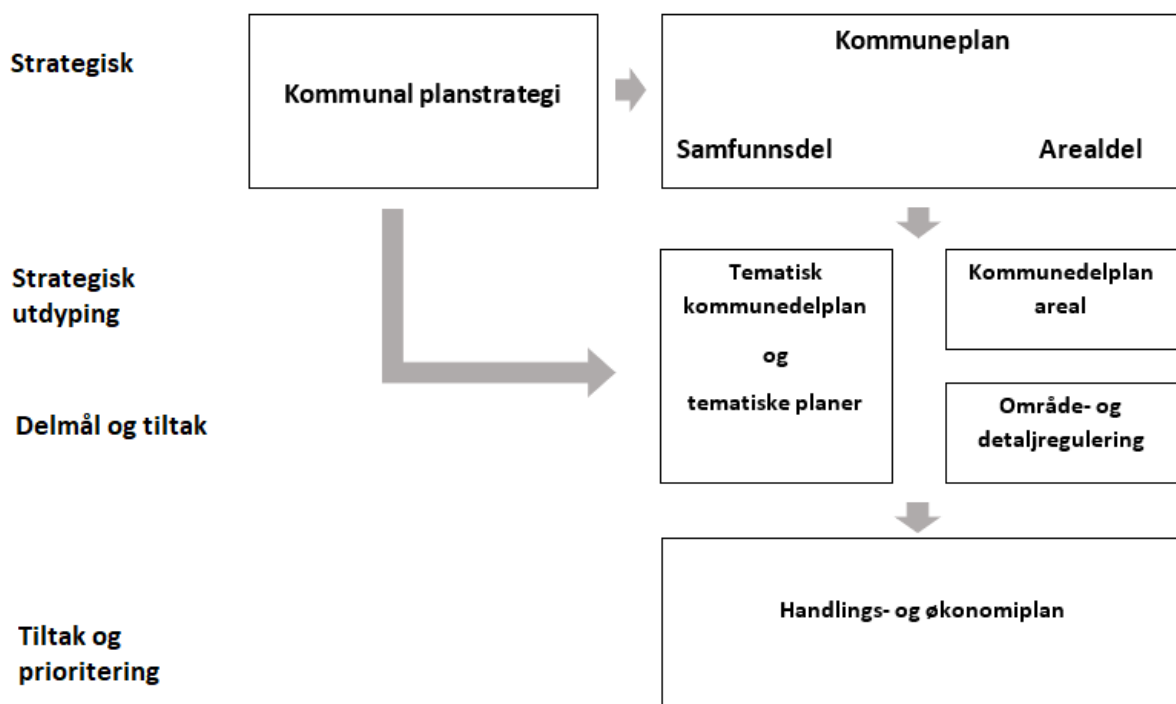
Strategisk

Kommunal planstrategi

Kommuneplan

Samfunnsdel

Arealdel

Strategisk utdyping

Tematisk kommunedelplan

og

tematiske planer

Kommunedelplan areal

Delmål og tiltak

Område- og detaljregulering

Tiltak og prioritering

Handlings- og økonomiplan